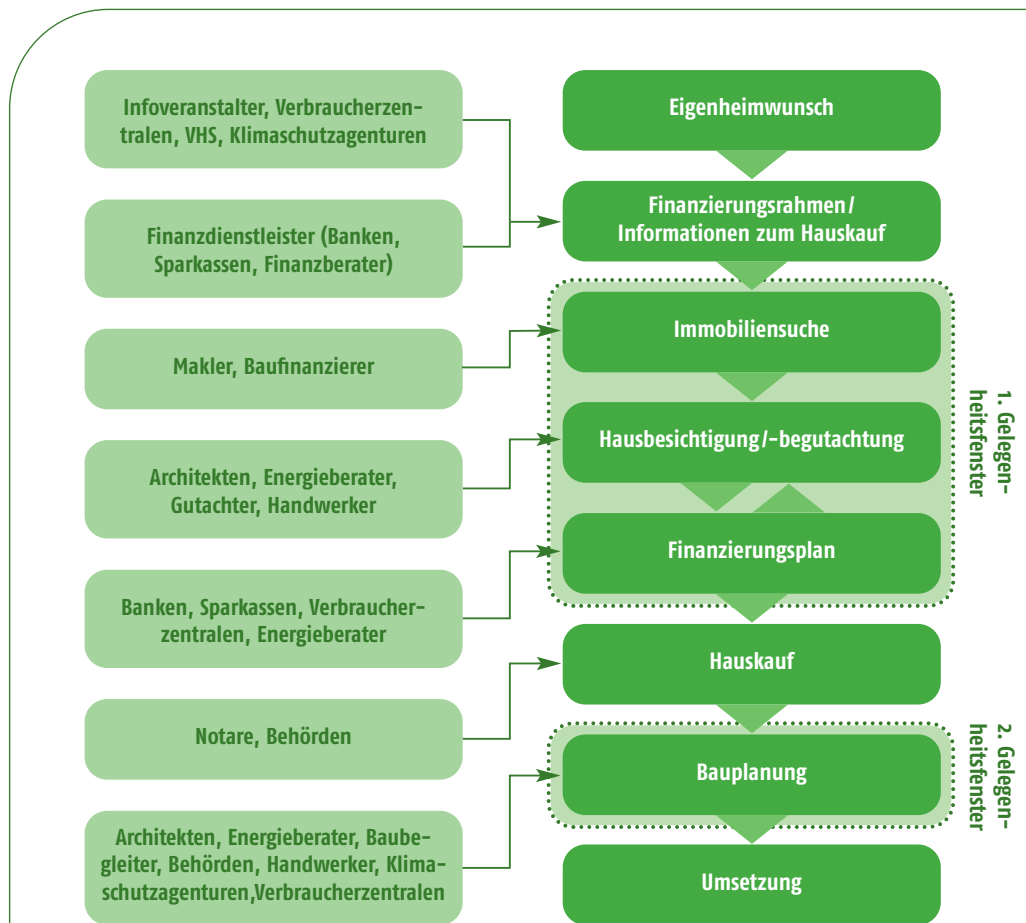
Infoveranstalter, Verbraucherzentralen, VHS, Klimaschutzagenturen

Finanzdienstleister (Banken, Sparkassen, Finanzberater)

Makler, Baufinanzierer

Architekten, Energieberater, Gutachter, Handwerker

Banken, Sparkassen, Verbraucherzentralen, Energieberater

Notare, Behörden

Architekten, Energieberater, Baubegleiter, Behörden, Handwerker, Klimaschutzagenturen,Verbraucherzentralen

Eigenheimwunsch

Finanzierungsrahmen / Informationen zum Hauskauf

Immobiliensuche

Hausbesichtigung / -begutachtung

Finanzierungsplan

Hauskauf

Bauplanung

Umsetzung

1. Gelegenheitsfenster

2. Gelegenheitsfenster